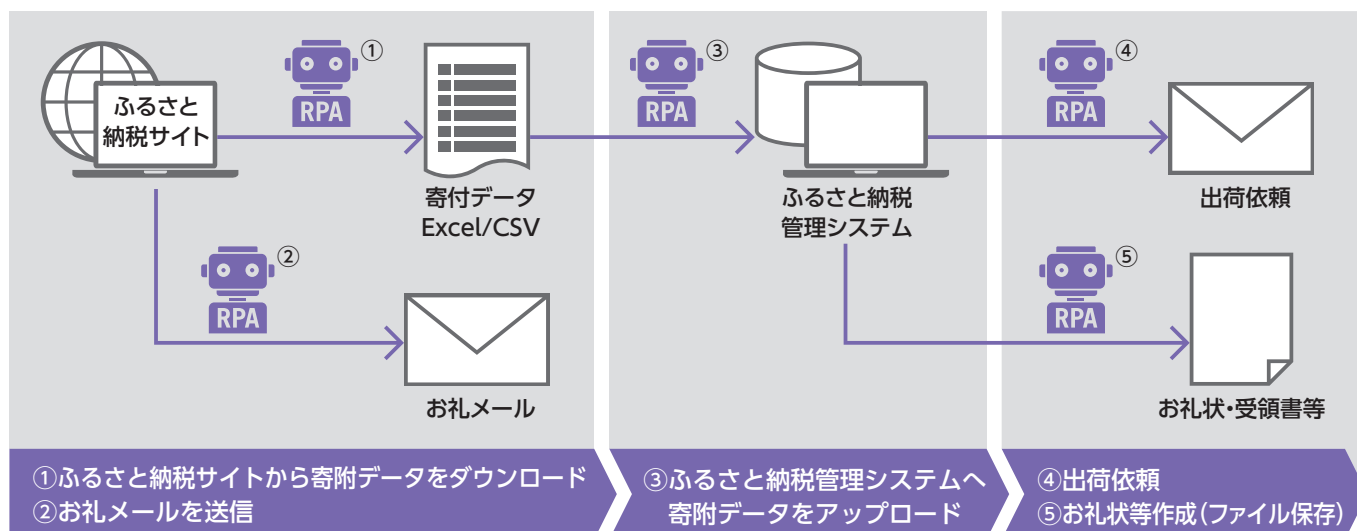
ふるさと納税サイト

RPA ①

寄付データ Excel/CSV

RPA ②

お礼メール

RPA ③

ふるさと納税管理システム

RPA ④

出荷依頼

RPA ⑤

お礼状・受領書等

①ふるさと納税サイトから寄附データをダウンロード
②お礼メールを送信

③ふるさと納税管理システムへ寄附データをアップロード

④出荷依頼
⑤お礼状等作成(ファイル保存)